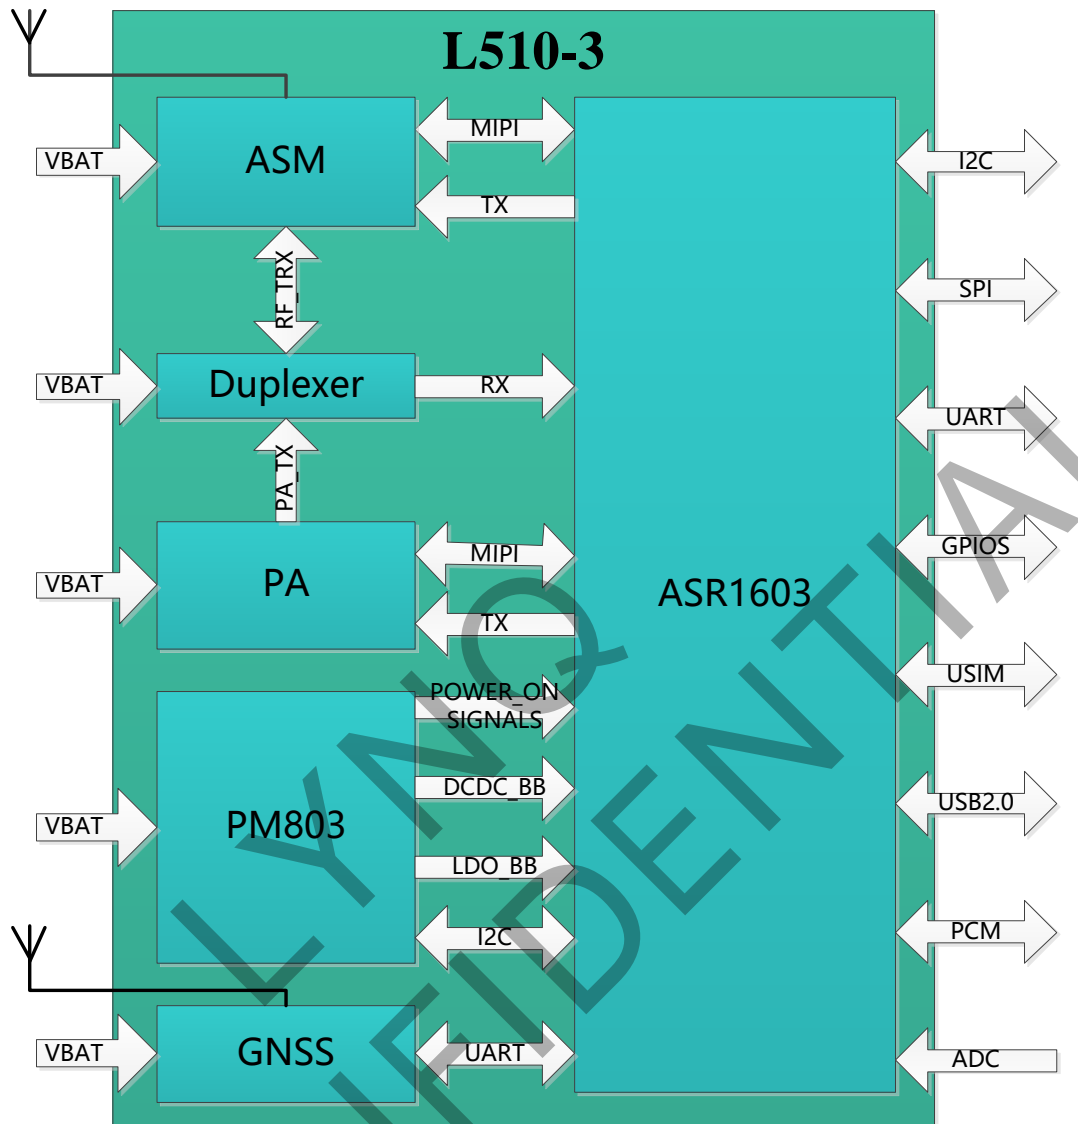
L510-3

VBAT
ASM
MIPI
TX
RF_TRX
VBAT
Duplexer
RX
PA_TX
VBAT
PA
MIPI
TX
POWER_ON
SIGNALS
VBAT
PM803
DCDC_BB
LDO_BB
I2C
VBAT
GNSS
UART

ASR1603

I2C
SPI
UART
GPIOS
USIM
USB2.0
PCM
ADC

LYNQ
CONFIDENTIAL